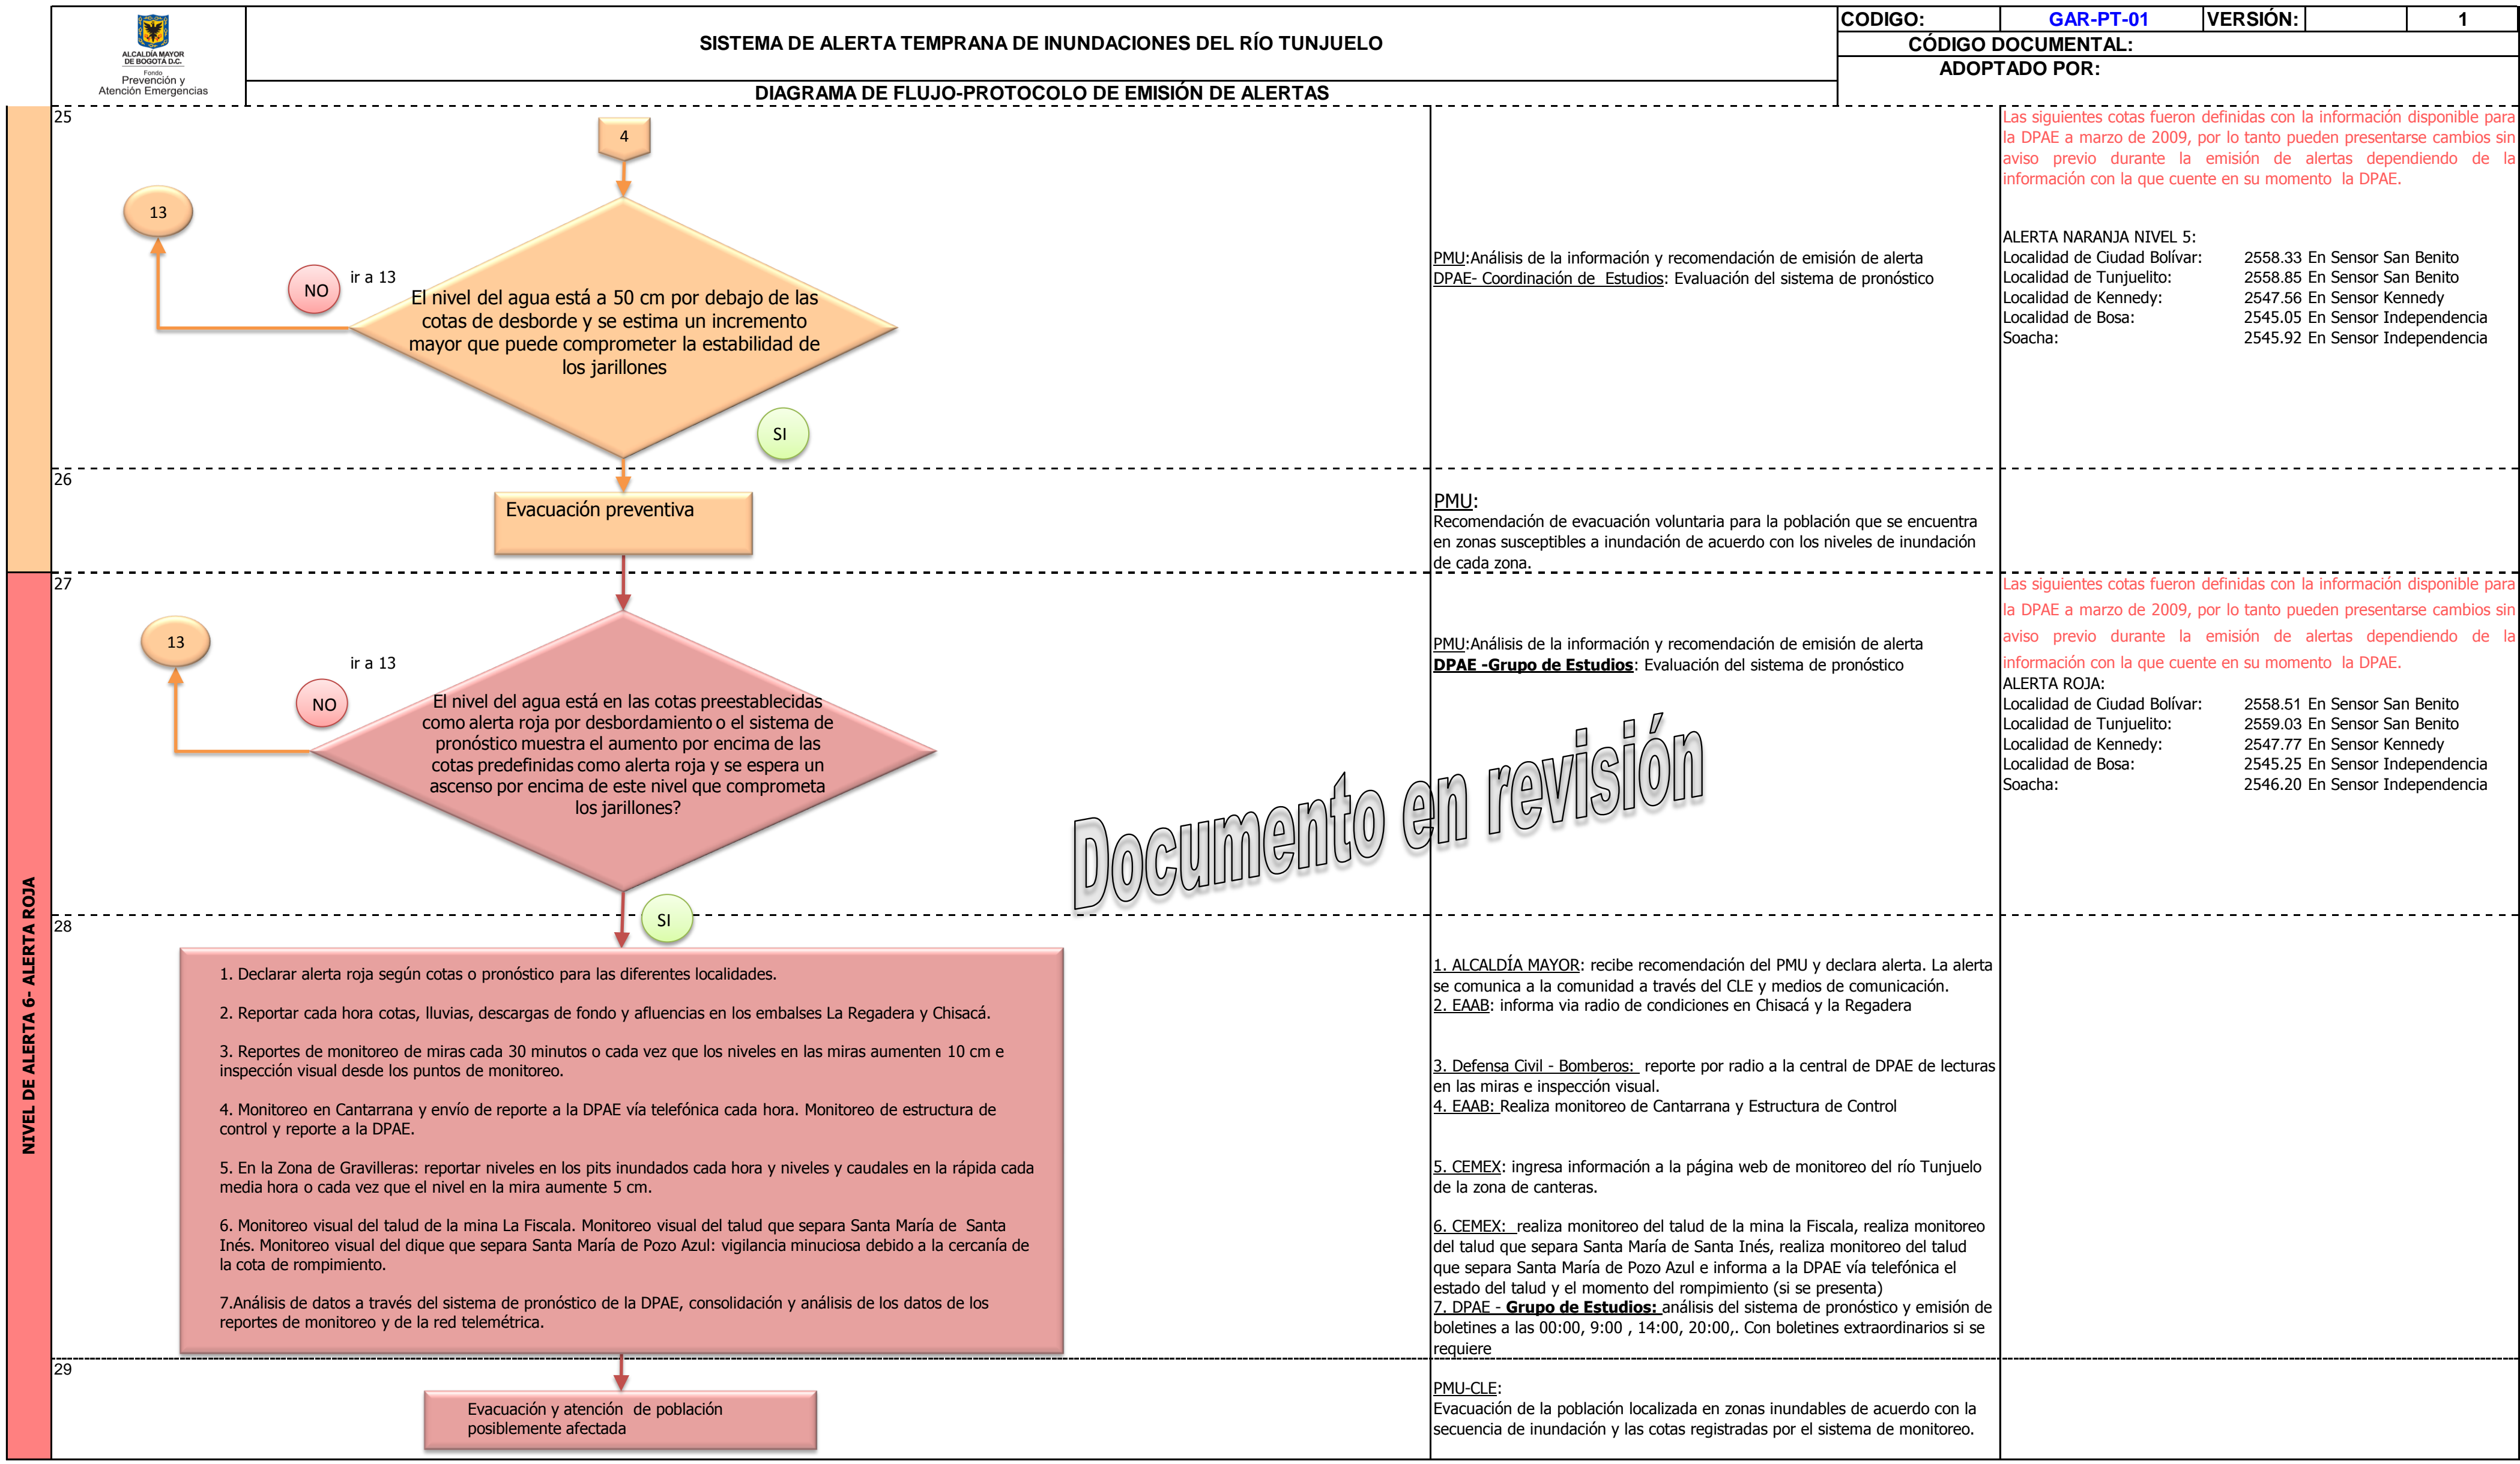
ALCALDÍA MAYOR DE BOGOTÁ D.C.
Fondo Prevención y Atención Emergencias

SISTEMA DE ALERTA TEMPRANA DE INUNDACIONES DEL RÍO TUNJUELO

DIAGRAMA DE FLUJO-PROTOCOLO DE EMISIÓN DE ALERTAS

| CODIGO: | GAR-PT-01 | VERSIÓN: | 1 |
|---|---|---|---|
| CÓDIGO DOCUMENTAL: | | | |
| ADOPTADO POR: | | | |

25

4

13

NO

ir a 13

El nivel del agua está a 50 cm por debajo de las cotas de desborde y se estima un incremento mayor que puede comprometer la estabilidad de los jarillones

SI

PMU:Análisis de la información y recomendación de emisión de alerta
DPAE- Coordinación de Estudios: Evaluación del sistema de pronóstico

Las siguientes cotas fueron definidas con la información disponible para la DPAE a marzo de 2009, por lo tanto pueden presentarse cambios sin aviso previo durante la emisión de alertas dependiendo de la información con la que cuente en su momento la DPAE.

ALERTA NARANJA NIVEL 5:
Localidad de Ciudad Bolívar: 2558.33 En Sensor San Benito
Localidad de Tunjuelito: 2558.85 En Sensor San Benito
Localidad de Kennedy: 2547.56 En Sensor Kennedy
Localidad de Bosa: 2545.05 En Sensor Independencia
Soacha: 2545.92 En Sensor Independencia

26

Evacuación preventiva

PMU:
Recomendación de evacuación voluntaria para la población que se encuentra en zonas susceptibles a inundación de acuerdo con los niveles de inundación de cada zona.

27

13

ir a 13

NO

El nivel del agua está en las cotas preestablecidas como alerta roja por desbordamiento o el sistema de pronóstico muestra el aumento por encima de las cotas predefinidas como alerta roja y se espera un ascenso por encima de este nivel que comprometa los jarillones?

PMU:Análisis de la información y recomendación de emisión de alerta
DPAE -Grupo de Estudios: Evaluación del sistema de pronóstico

Las siguientes cotas fueron definidas con la información disponible para la DPAE a marzo de 2009, por lo tanto pueden presentarse cambios sin aviso previo durante la emisión de alertas dependiendo de la información con la que cuente en su momento la DPAE.
ALERTA ROJA:
Localidad de Ciudad Bolívar: 2558.51 En Sensor San Benito
Localidad de Tunjuelito: 2559.03 En Sensor San Benito
Localidad de Kennedy: 2547.77 En Sensor Kennedy
Localidad de Bosa: 2545.25 En Sensor Independencia
Soacha: 2546.20 En Sensor Independencia

Documento en revisión

SI

28

NIVEL DE ALERTA 6- ALERTA ROJA

1. Declarar alerta roja según cotas o pronóstico para las diferentes localidades.

2. Reportar cada hora cotas, lluvias, descargas de fondo y afluencias en los embalses La Regadera y Chisacá.

3. Reportes de monitoreo de miras cada 30 minutos o cada vez que los niveles en las miras aumenten 10 cm e inspección visual desde los puntos de monitoreo.

4. Monitoreo en Cantarrana y envío de reporte a la DPAE vía telefónica cada hora. Monitoreo de estructura de control y reporte a la DPAE.

5. En la Zona de Gravilleras: reportar niveles en los pits inundados cada hora y niveles y caudales en la rápida cada media hora o cada vez que el nivel en la mira aumente 5 cm.

6. Monitoreo visual del talud de la mina La Fiscala. Monitoreo visual del talud que separa Santa María de Santa Inés. Monitoreo visual del dique que separa Santa María de Pozo Azul: vigilancia minuciosa debido a la cercanía de la cota de rompimiento.

7.Análisis de datos a través del sistema de pronóstico de la DPAE, consolidación y análisis de los datos de los reportes de monitoreo y de la red telemétrica.

1. ALCALDÍA MAYOR: recibe recomendación del PMU y declara alerta. La alerta se comunica a la comunidad a través del CLE y medios de comunicación.
2. EAAB: informa via radio de condiciones en Chisacá y la Regadera

3. Defensa Civil - Bomberos: reporte por radio a la central de DPAE de lecturas en las miras e inspección visual.
4. EAAB: Realiza monitoreo de Cantarrana y Estructura de Control

5. CEMEX: ingresa información a la página web de monitoreo del río Tunjuelo de la zona de canteras.

6. CEMEX: realiza monitoreo del talud de la mina la Fiscala, realiza monitoreo del talud que separa Santa María de Santa Inés, realiza monitoreo del talud que separa Santa María de Pozo Azul e informa a la DPAE vía telefónica el estado del talud y el momento del rompimiento (si se presenta)
7. DPAE - Grupo de Estudios: análisis del sistema de pronóstico y emisión de boletines a las 00:00, 9:00 , 14:00, 20:00,. Con boletines extraordinarios si se requiere

29

Evacuación y atención de población posiblemente afectada

PMU-CLE:
Evacuación de la población localizada en zonas inundables de acuerdo con la secuencia de inundación y las cotas registradas por el sistema de monitoreo.